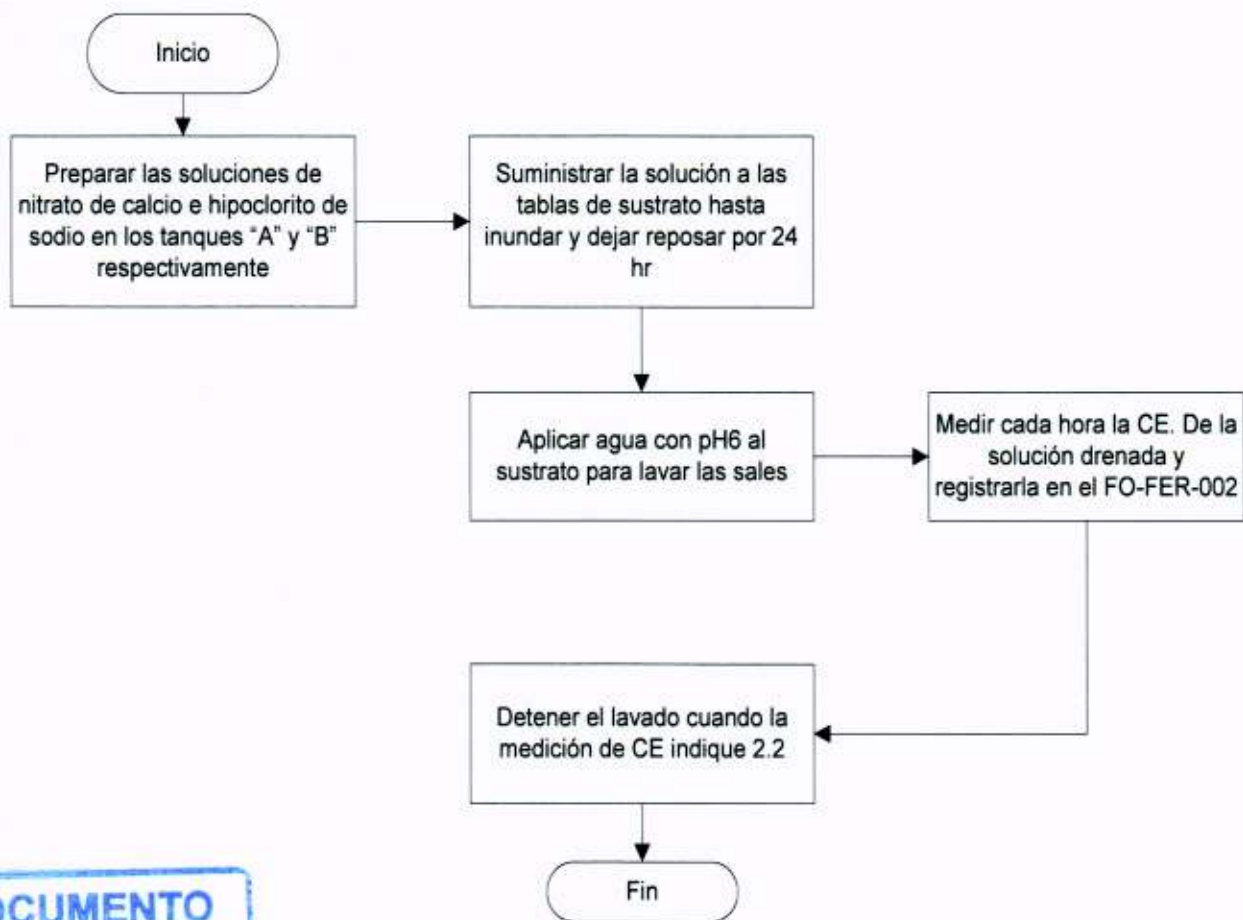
Inicio

Preparar las soluciones de nitrato de calcio e hipoclorito de sodio en los tanques “A” y “B” respectivamente

Suministrar la solución a las tablas de sustrato hasta inundar y dejar reposar por 24 hr

Aplicar agua con pH6 al sustrato para lavar las sales

Medir cada hora la CE. De la solución drenada y registrarla en el FO-FER-002

Detener el lavado cuando la medición de CE indique 2.2

Fin

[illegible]OCUMENTO